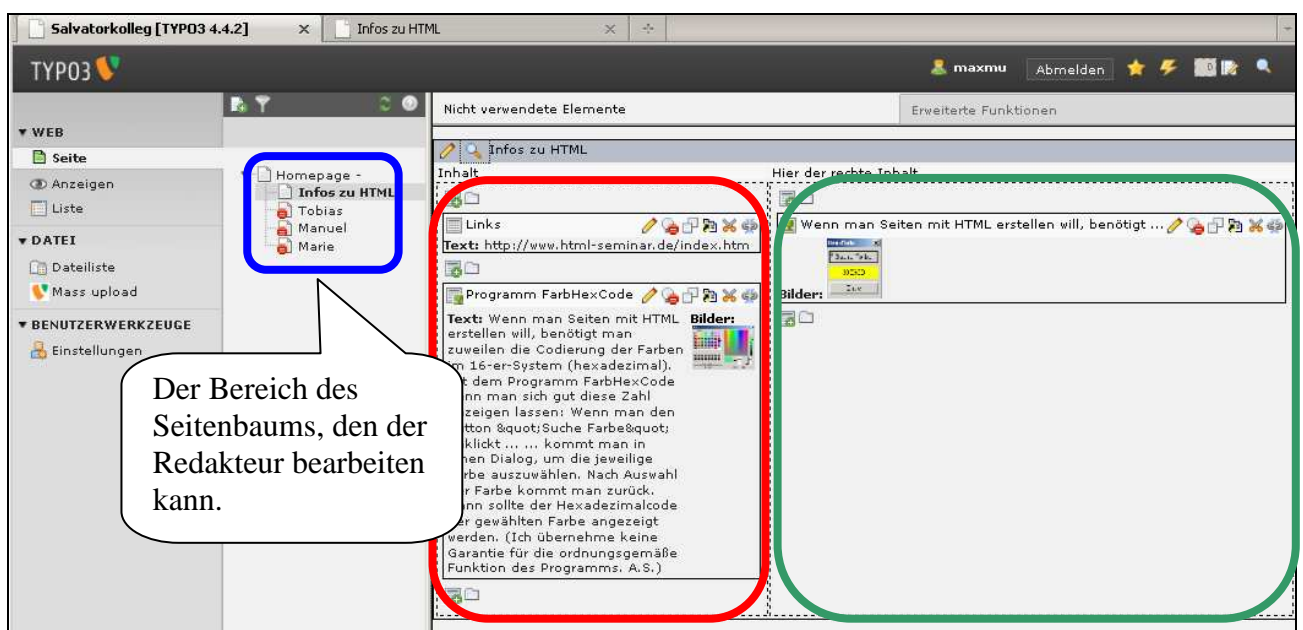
Salvatorkolleg [TYPO3 4.4.2] ×
Infos zu HTML ×

TYPO3

maxmu Abmelden

▼ WEB
Seite
Anzeigen
Liste
▼ DATEI
Dateiliste
Mass upload
▼ BENUTZERWERKZEUGE
Einstellungen

Homepage -
Infos zu HTML
Tobias
Manuel
Marie

Der Bereich des Seitenbaums, den der Redakteur bearbeiten kann.

Nicht verwendete Elemente
Erweiterte Funktionen

Infos zu HTML
Inhalt
Hier der rechte Inhalt

Links
Text: http://www.html-seminar.de/index.htm

Programm FarbHexCode
Text: Wenn man Seiten mit HTML erstellen will, benötigt man zuweilen die Codierung der Farben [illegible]m 16-er-System (hexadezimal). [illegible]t dem Programm FarbHexCode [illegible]nn man sich gut diese Zahl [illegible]zeigen lassen: Wenn man den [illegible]tton &quot;Suche Farbe&quot; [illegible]klickt ... ... kommt man in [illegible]nen Dialog, um die jeweilige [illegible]rbe auszuwählen. Nach Auswahl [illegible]r Farbe kommt man zurück. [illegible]nn sollte der Hexadezimalcode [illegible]er gewählten Farbe angezeigt werden. (Ich übernehme keine Garantie für die ordnungsgemäße Funktion des Programms. A.S.)
Bilder:

Wenn man Seiten mit HTML erstellen will, benötigt ...
Bilder: